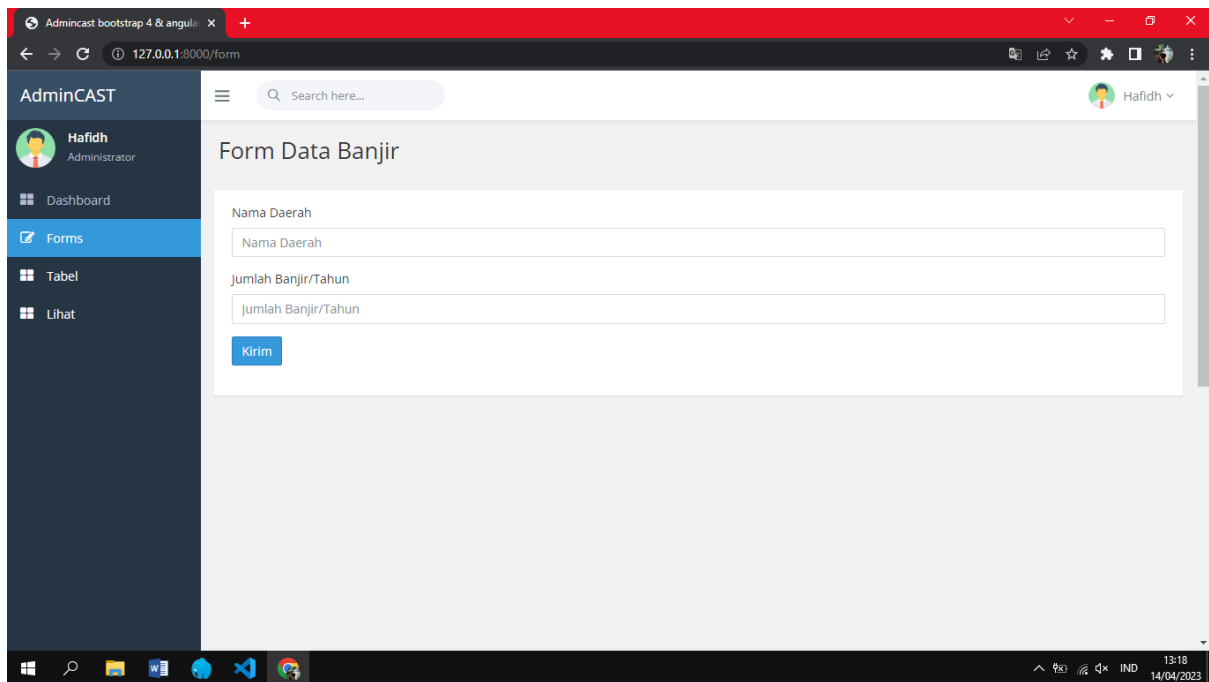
Admincast bootstrap 4 & angula ×
+
127.0.0.1:8000/form

AdminCAST
Hafidh
Administrator
Dashboard
Forms
Tabel
Lihat

Search here...
Hafidh

Form Data Banjir

Nama Daerah
Nama Daerah
Jumlah Banjir/Tahun
Jumlah Banjir/Tahun
Kirim

IND
13:18
14/04/2023